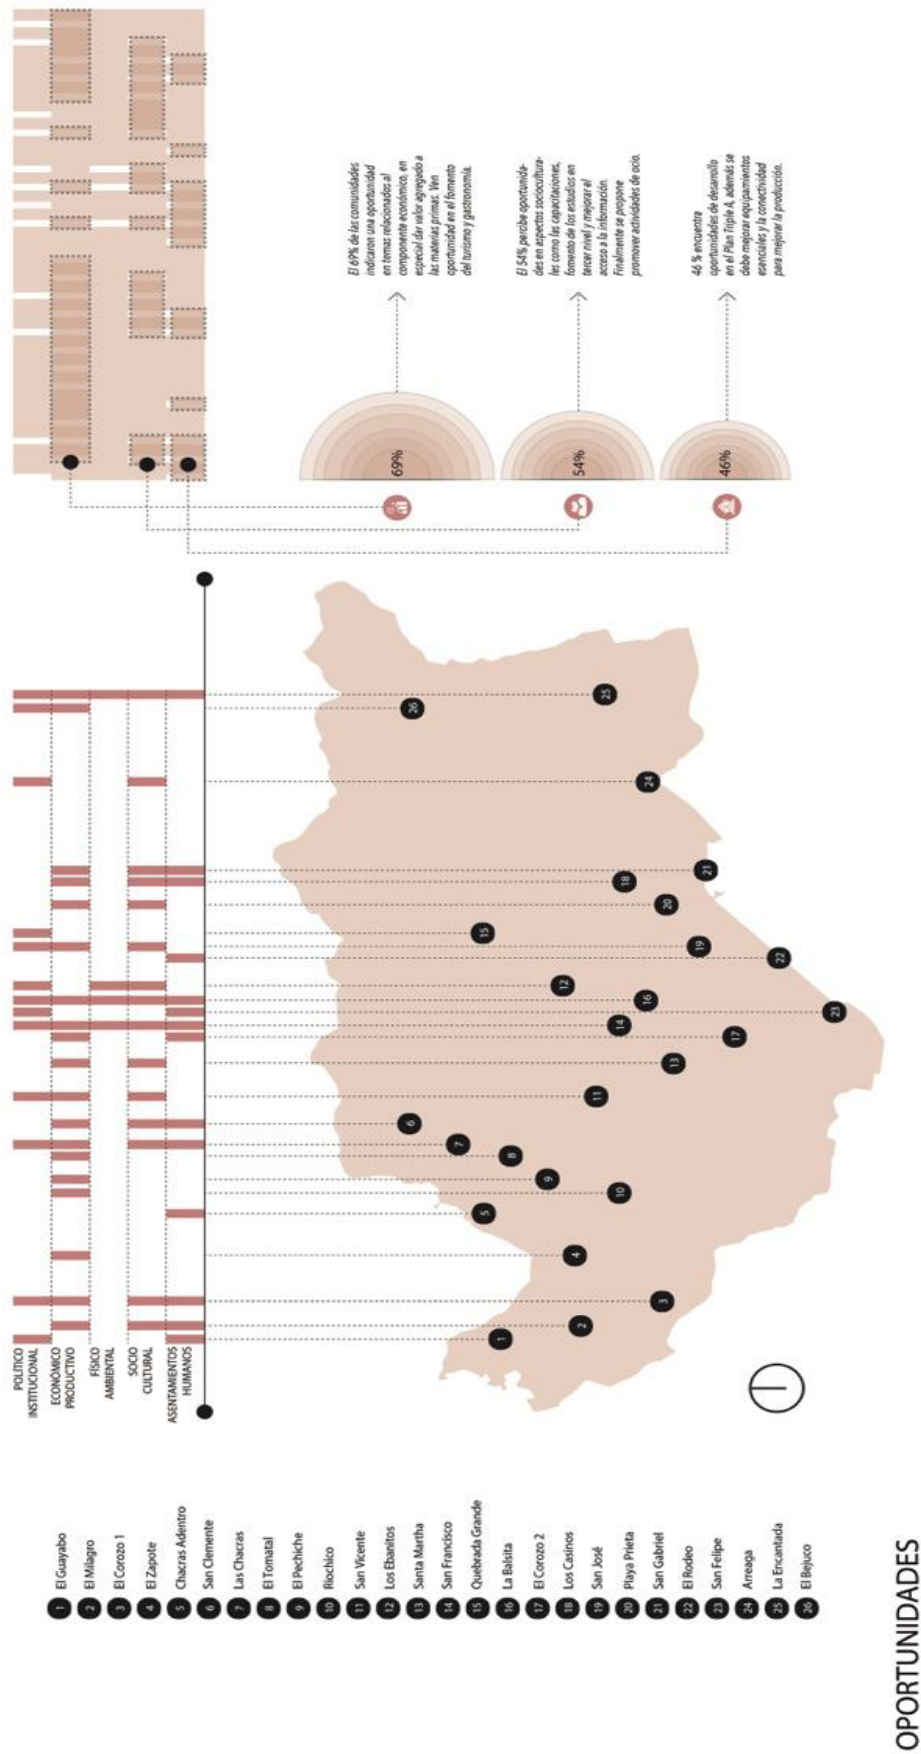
OPORTUNIDADES

1 El Guayabo
2 El Milagro
3 El Corozo 1
4 El Zapote
5 Chacras Adentro
6 San Clemente
7 Las Chacras
8 El Tomatal
9 El Pechiche
10 Riochico
11 San Vicente
12 Los Ebanitos
13 Santa Martha
14 San Francisco
15 Quebrada Grande
16 La Balsita
17 El Corozo 2
18 Los Casinos
19 San José
20 Playa Prieta
21 San Gabriel
22 El Rodeo
23 San Felipe
24 Arreaga
25 La Encantada
26 El Bejuco

POLÍTICO INSTITUCIONAL
ECONÓMICO PRODUCTIVO
FÍSICO AMBIENTAL
SOCIO CULTURAL
ASENTAMIENTOS HUMANOS

1 2 3 4 5 6 7 8 9 10 11 12 13 14 15 16 17 18 19 20 21 22 23 24 25 26

69%
El 69% de las comunidades indicaron una oportunidad en temas relacionados al componente económico, en especial dar valor agregado a las materias primas. Ven oportunidad en el fomento del turismo y gastronomía.

54%
El 54% percibe oportunidades en aspectos socioculturales como las capacitaciones, fomento de los estudios en tercer nivel y mejorar el acceso a la información. Finalmente se propone promover actividades de ocio.

46%
46 % encuentra oportunidades de desarrollo en el Plan Triple A, además se debe mejorar equipamientos esenciales y la conectividad para mejorar la producción.